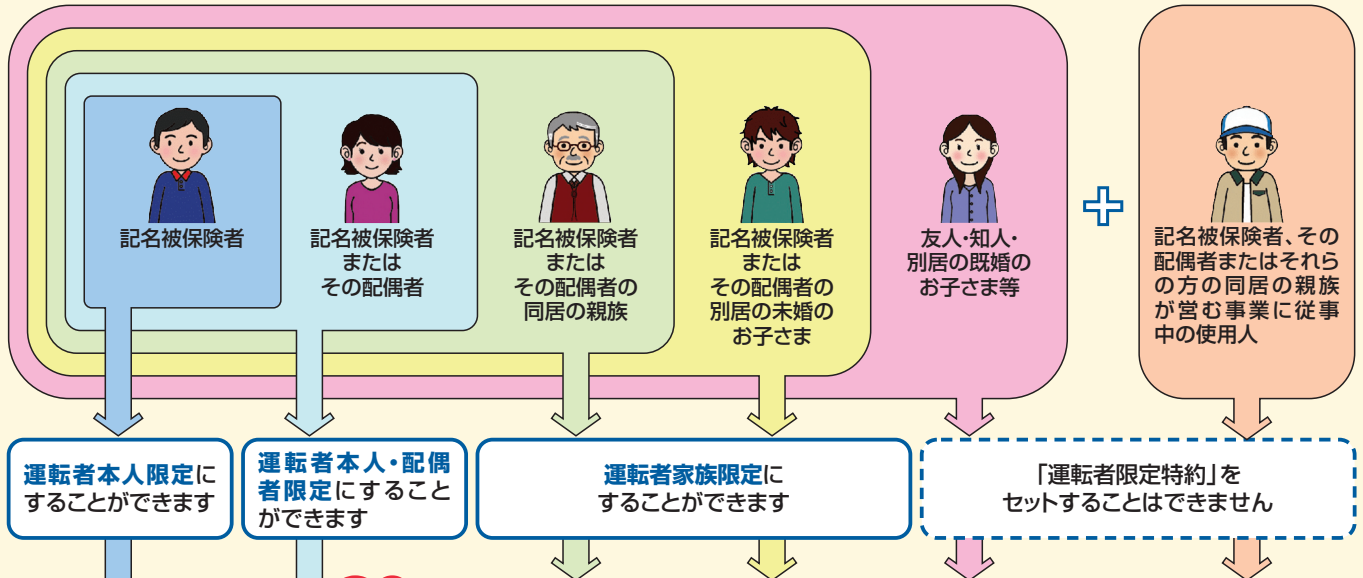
記名被保険者

記名被保険者
または
その配偶者

記名被保険者
または
その配偶者の
同居の親族

記名被保険者
または
その配偶者の
別居の未婚の
お子さま

友人・知人・
別居の既婚の
お子さま等

記名被保険者、その配偶者またはそれらの方の同居の親族が営む事業に従事中の使用人

運転者本人限定にすることができます

運転者本人・配偶者限定にすることができます

運転者家族限定にすることができます

「運転者限定特約」を
セットすることはできません